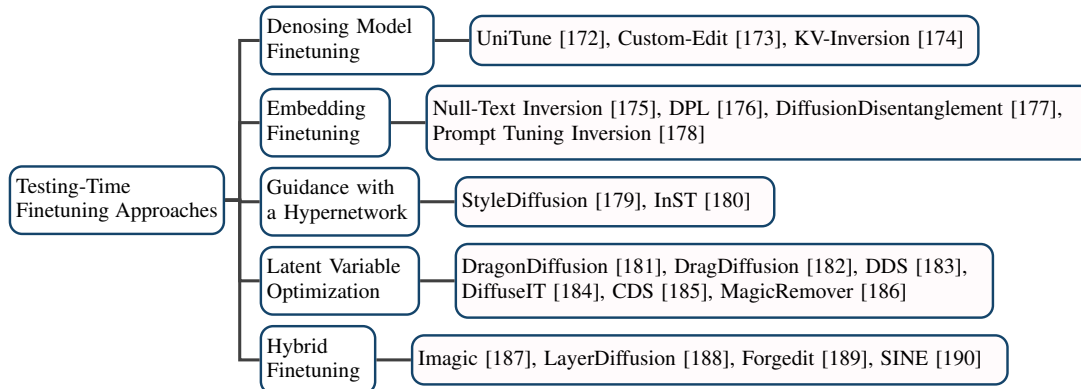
Testing-Time Finetuning Approaches

Denosing Model Finetuning

UniTune [172], Custom-Edit [173], KV-Inversion [174]

Embedding Finetuning

Null-Text Inversion [175], DPL [176], DiffusionDisentanglement [177], Prompt Tuning Inversion [178]

Guidance with a Hypernetwork

StyleDiffusion [179], InST [180]

Latent Variable Optimization

DragonDiffusion [181], DragDiffusion [182], DDS [183], DiffuseIT [184], CDS [185], MagicRemover [186]

Hybrid Finetuning

Imagic [187], LayerDiffusion [188], Forgedit [189], SINE [190]